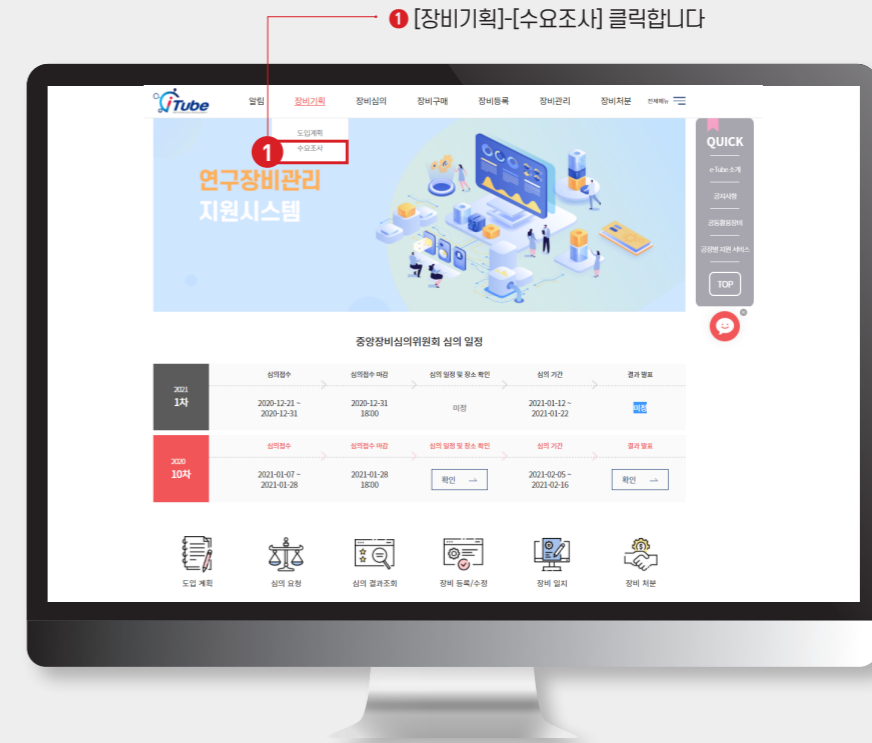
❶ [장비기획]-[수요조사] 클릭합니다

iTube 알림 장비기획 장비심의 장비구매 장비등록 장비관리 장비처분 전체메뉴

도입계획
수요조사

1

연구장비관리 지원시스템

QUICK
e-Tube 소개
공지사항
공동활용장비
공정별 지원 서비스
TOP

중앙장비심의위원회 심의 일정

| | 심의접수 | 심의접수 마감 | 심의 일정 및 장소 확인 | 심의 기간 | 결과 발표 |
|---|---|---|---|---|---|
| 2021 1차 | 2020-12-21 ~ 2020-12-31 | 2020-12-31 18:00 | 미정 | 2021-01-12 ~ 2021-01-22 | 미정 |
| 2020 10차 | 2021-01-07 ~ 2021-01-28 | 2021-01-28 18:00 | 확인 → | 2021-02-05 ~ 2021-02-16 | 확인 → |

도입 계획 심의 요청 심의 결과조회 장비 등록/수정 장비 일지 장비 처분